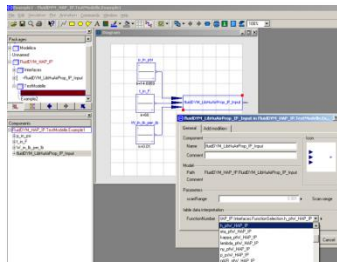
Packages

Modelica

FluidDYM_HAP_IP

Interfaces

TestModelle

Components

FluidDYM_HAP_IP.TestModelle.Example1

Diagram

FluidDYM_LibHubProp_IP_Input

General

Add modifiers

Component

Name

FluidDYM_LibHubProp_IP_Input

Comment

Model

Path

Comment

Parameters

scaleRange

Icon

table data interpretation

FunctionNumber

Cancel